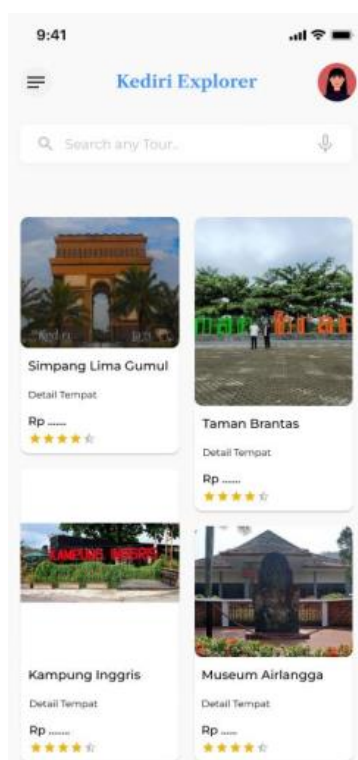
9:41

Kediri Explorer

Search any Tour..

Simpang Lima Gumul
Detail Tempat
Rp ......

Taman Brantas
Detail Tempat
Rp ......

Kampung Inggris
Detail Tempat
Rp ......

Museum Airlangga
Detail Tempat
Rp ......